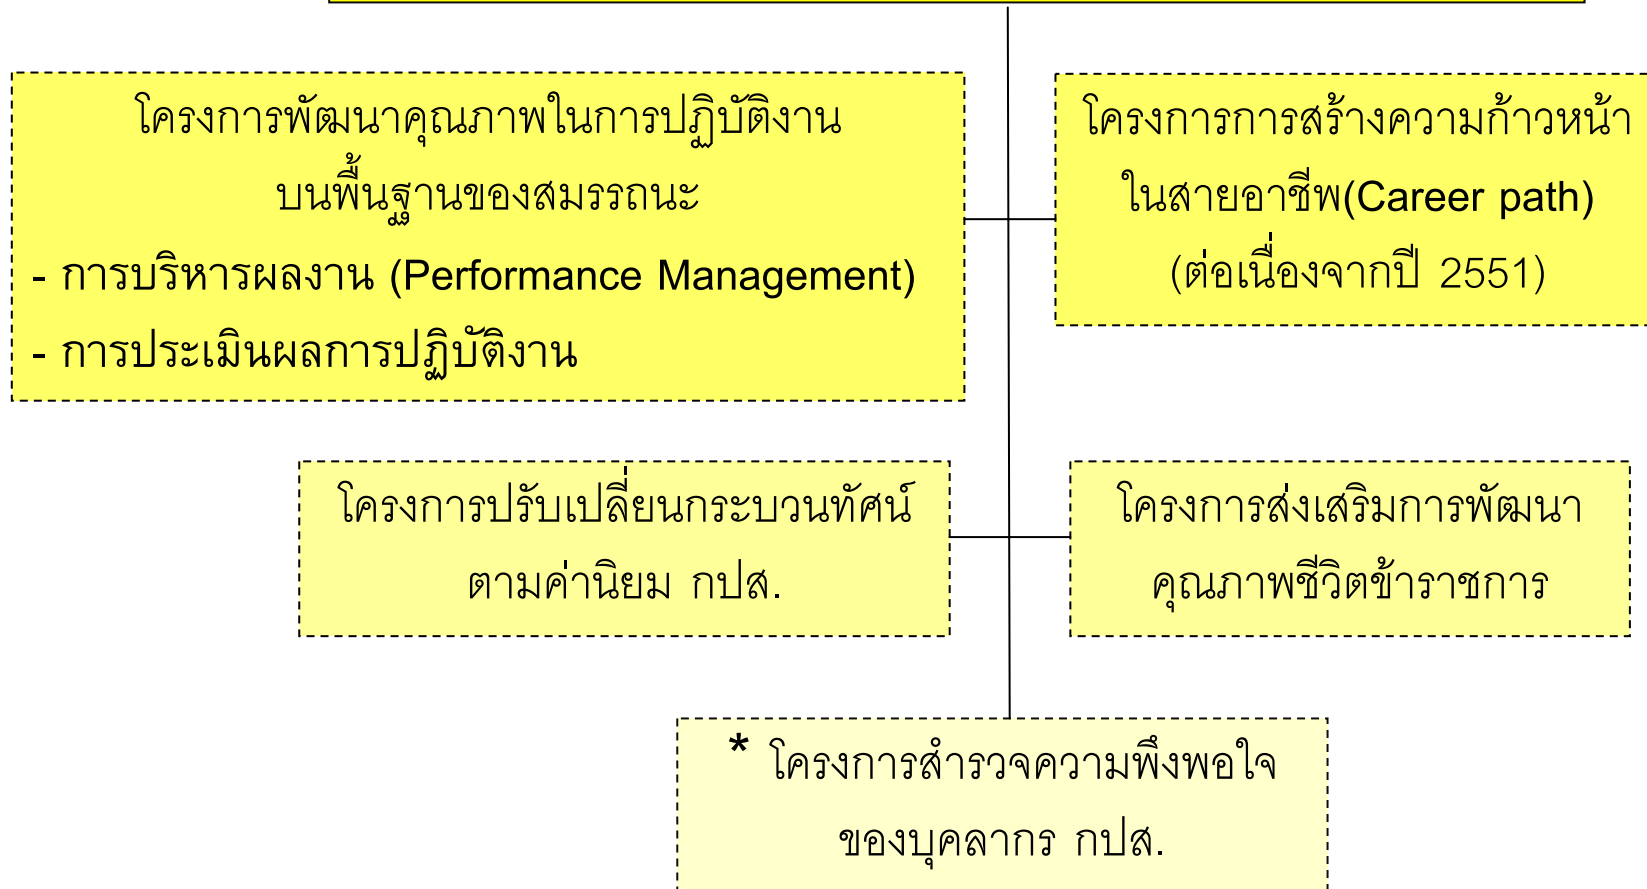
โครงการพัฒนาคุณภาพในการปฏิบัติงาน บนพื้นฐานของสมรรถนะ
- การบริหารผลงาน (Performance Management)
- การประเมินผลการปฏิบัติงาน

โครงการการสร้างความก้าวหน้าในสายอาชีพ(Career path) (ต่อเนื่องจากปี 2551)

โครงการปรับเปลี่ยนกระบวนทัศน์ตามค่านิยม กปส.

โครงการส่งเสริมการพัฒนาคุณภาพชีวิตข้าราชการ

* โครงการสำรวจความพึงพอใจของบุคลากร กปส.